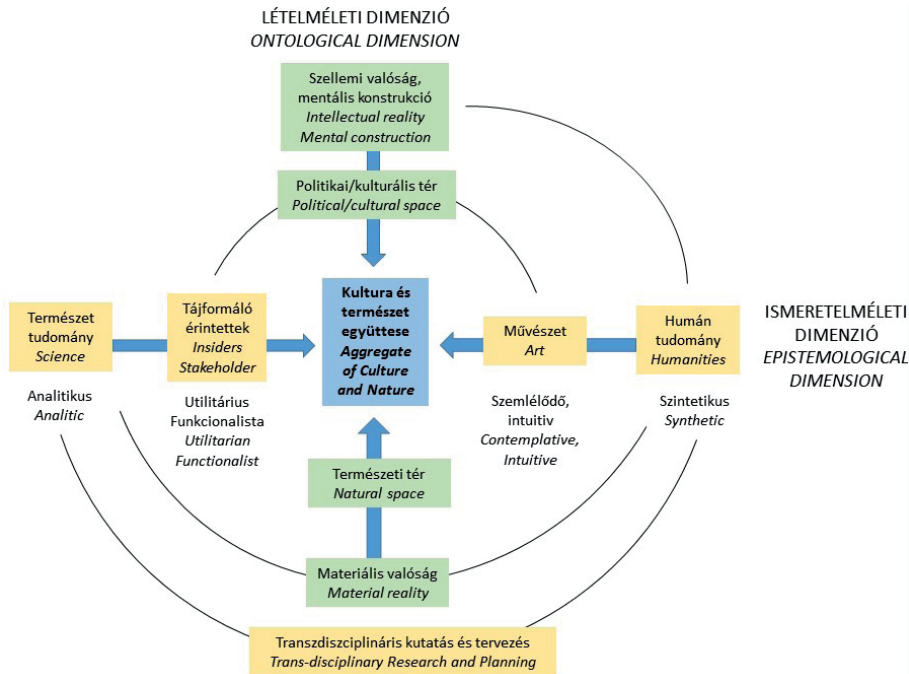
LÉTELMÉLETI DIMENZIÓ
*ONTOLOGICAL DIMENSION*

Szellemi valóság, mentális konstrukció
*Intellectual reality*
*Mental construction*

Politikai/kulturális tér
*Political/cultural space*

Természet tudomány
*Science*

Tájformáló érintettek
*Insiders*
*Stakeholder*

**Kultura és természet együttese**
***Aggregate of Culture and Nature***

Művészet
*Art*

Humán tudomány
*Humanities*

ISMERETELMÉLETI DIMENZIÓ
*EPISTEMOLOGICAL DIMENSION*

Analitikus
*Analitic*

Utilitárius
Funkcionalista
*Utilitarian*
*Functionalist*

Szemlélődő, intuitiv
*Contemplative,*
*Intuitive*

Szintetikus
*Synthetic*

Természeti tér
*Natural space*

Materiális valóság
*Material reality*

Transzdiszciplináris kutatás és tervezés
*Trans-disciplinary Research and Planning*